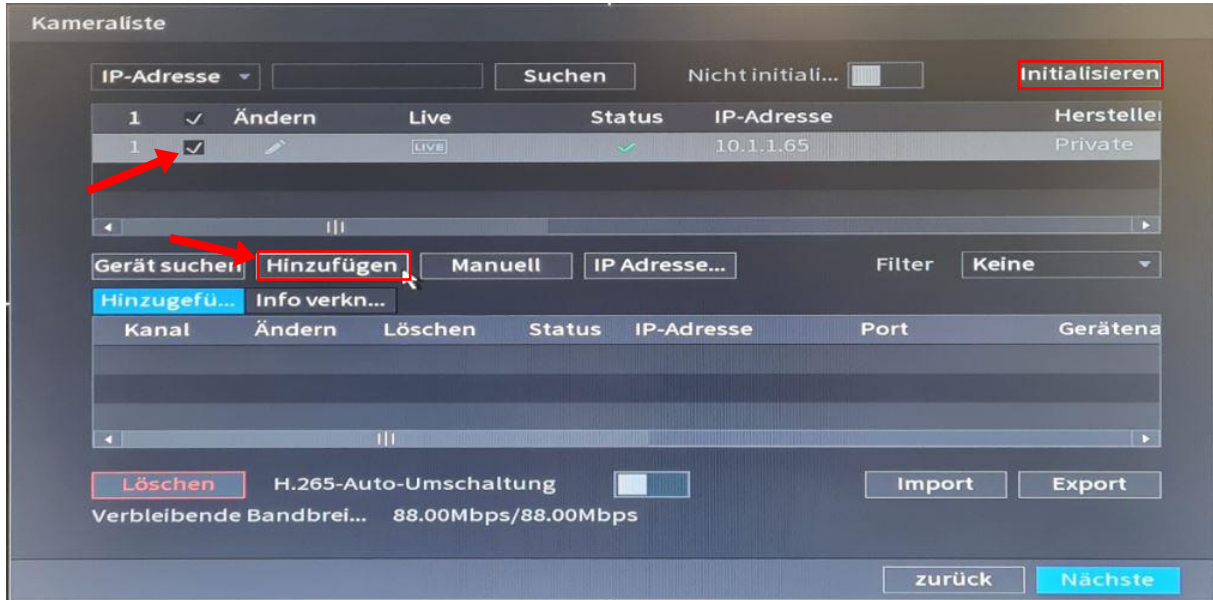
Kameraliste

IP-Adresse Suchen Nicht initiali... Initialisieren

| 1 | ✓ | Ändern | Live | Status | IP-Adresse | Hersteller |
|---|---|---|---|---|---|---|
| 1 | ✓ | | LIVE | ✓ | 10.1.1.65 | Private |

Gerät suchen Hinzufügen Manuell IP Adresse... Filter Keine

Hinzugefü... Info verkn...

| Kanal | Ändern | Löschen | Status | IP-Adresse | Port | Gerätena |
|---|---|---|---|---|---|---|

Löschen H.265-Auto-Umschaltung Import Export

Verbleibende Bandbrei... 88.00Mbps/88.00Mbps

zurück Nächste